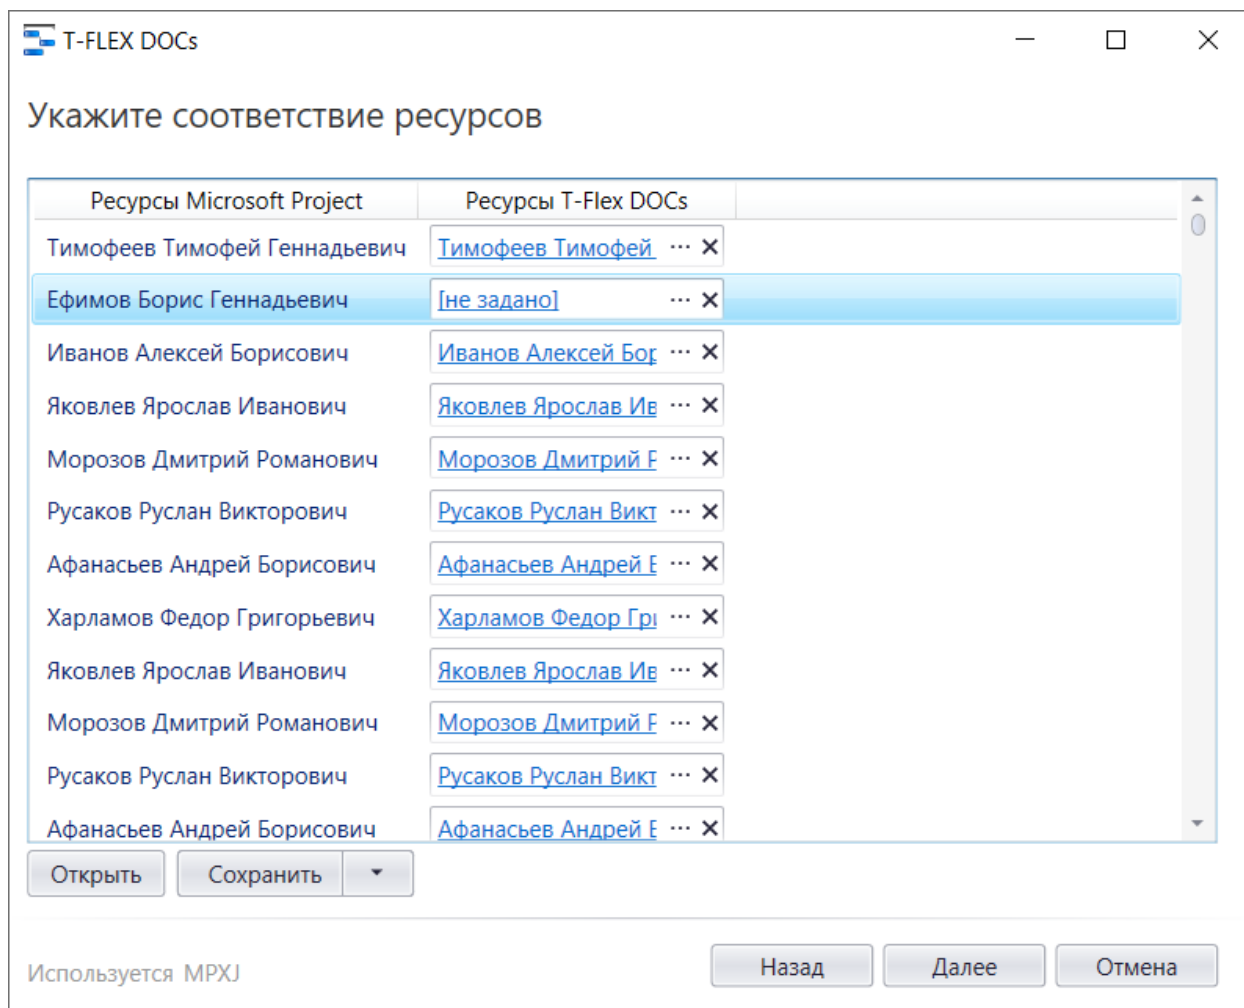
T-FLEX DOCs

Укажите соответствие ресурсов

| Ресурсы Microsoft Project | Ресурсы T-Flex DOCs |
|---|---|
| Тимофеев Тимофей Геннадьевич | Тимофеев Тимофей ··· ✕ |
| Ефимов Борис Геннадьевич | [не задано] ··· ✕ |
| Иванов Алексей Борисович | Иванов Алексей Бор ··· ✕ |
| Яковлев Ярослав Иванович | Яковлев Ярослав Ив ··· ✕ |
| Морозов Дмитрий Романович | Морозов Дмитрий Р ··· ✕ |
| Русаков Руслан Викторович | Русаков Руслан Викт ··· ✕ |
| Афанасьев Андрей Борисович | Афанасьев Андрей Б ··· ✕ |
| Харламов Федор Григорьевич | Харламов Федор Гр ··· ✕ |
| Яковлев Ярослав Иванович | Яковлев Ярослав Ив ··· ✕ |
| Морозов Дмитрий Романович | Морозов Дмитрий Р ··· ✕ |
| Русаков Руслан Викторович | Русаков Руслан Викт ··· ✕ |
| Афанасьев Андрей Борисович | Афанасьев Андрей Б ··· ✕ |

Открыть Сохранить

Используется MPXJ

Назад Далее Отмена